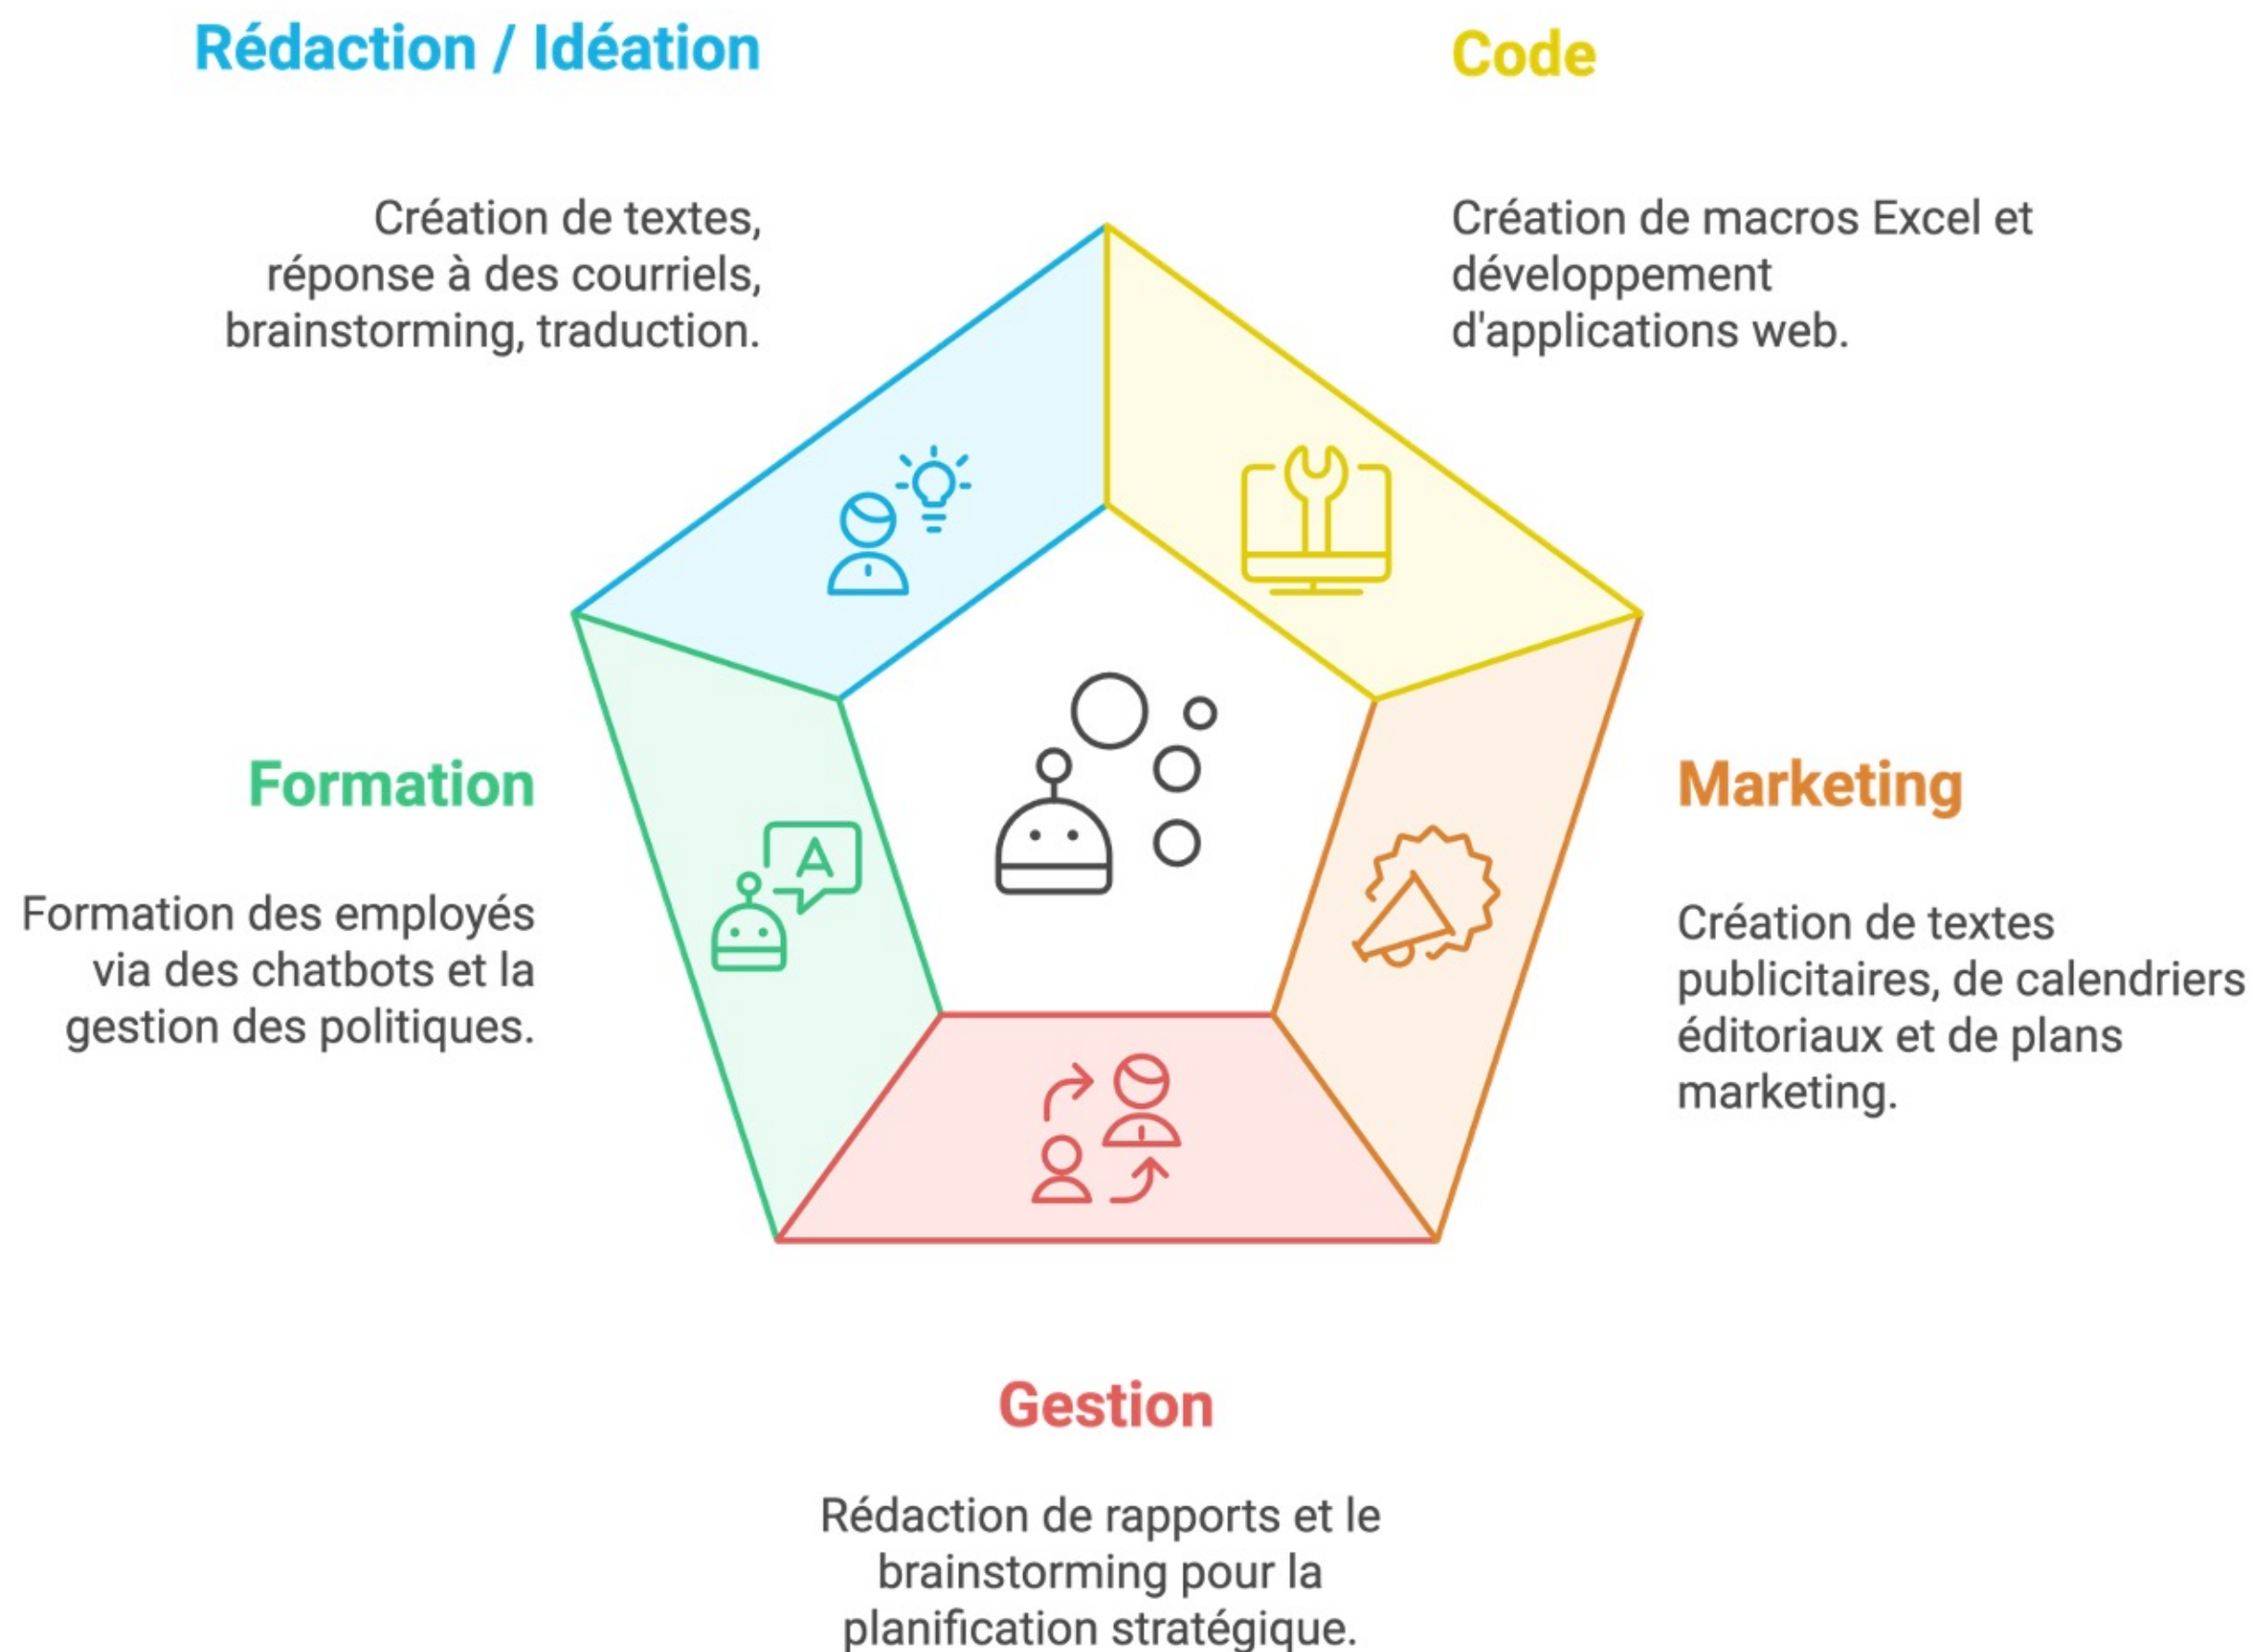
Rédaction / Idéation

Création de textes, réponse à des courriels, brainstorming, traduction.

Code

Création de macros Excel et développement d'applications web.

Formation

Formation des employés via des chatbots et la gestion des politiques.

Marketing

Création de textes publicitaires, de calendriers éditoriaux et de plans marketing.

Gestion

Rédaction de rapports et le brainstorming pour la planification stratégique.